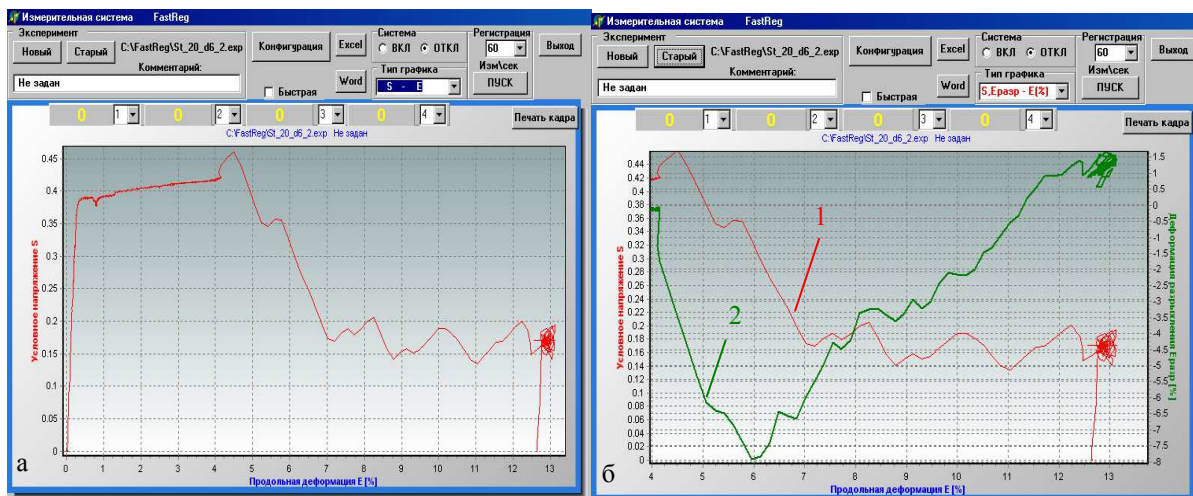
Измерительная система FastReg

Эксперимент
Новый
Старый
C:\FastReg\St_20_d6_2.exp
Комментарий:
Не задан
Конфигурация
Быстрая
Excel
Word
Система
ВКЛ
ОТКЛ
Тип графика
S - E
Регистрация
60
Изм\сек
ПУСК
Выход

0 1 0 2 0 3 0 4
Печать кадра
C:\FastReg\St_20_d6_2.exp Не задан

Условное напряжение S
0.45 0.4 0.35 0.3 0.25 0.2 0.15 0.1 0.05 0
0 1 2 3 4 5 6 7 8 9 10 11 12 13
Продольная деформация E [%]
а

Измерительная система FastReg

Эксперимент
Новый
Старый
C:\FastReg\St_20_d6_2.exp
Комментарий:
Не задан
Конфигурация
Быстрая
Excel
Word
Система
ВКЛ
ОТКЛ
Тип графика
S,Eразр - E(%)
Регистрация
60
Изм\сек
ПУСК
Выход

0 1 0 2 0 3 0 4
Печать кадра
C:\FastReg\St_20_d6_2.exp Не задан

Условное напряжение S
0.44 0.42 0.4 0.38 0.36 0.34 0.32 0.3 0.28 0.26 0.24 0.22 0.2 0.18 0.16 0.14 0.12 0.1 0.08 0.06 0.04 0.02 0
Деформация разрушения Eразр [%]
1.5 1 0.5 0 -0.5 -1 -1.5 -2 -2.5 -3 -3.5 -4 -4.5 -5 -5.5 -6 -6.5 -7 -7.5 -8
1
2
4 5 6 7 8 9 10 11 12 13
Продольная деформация E [%]
б